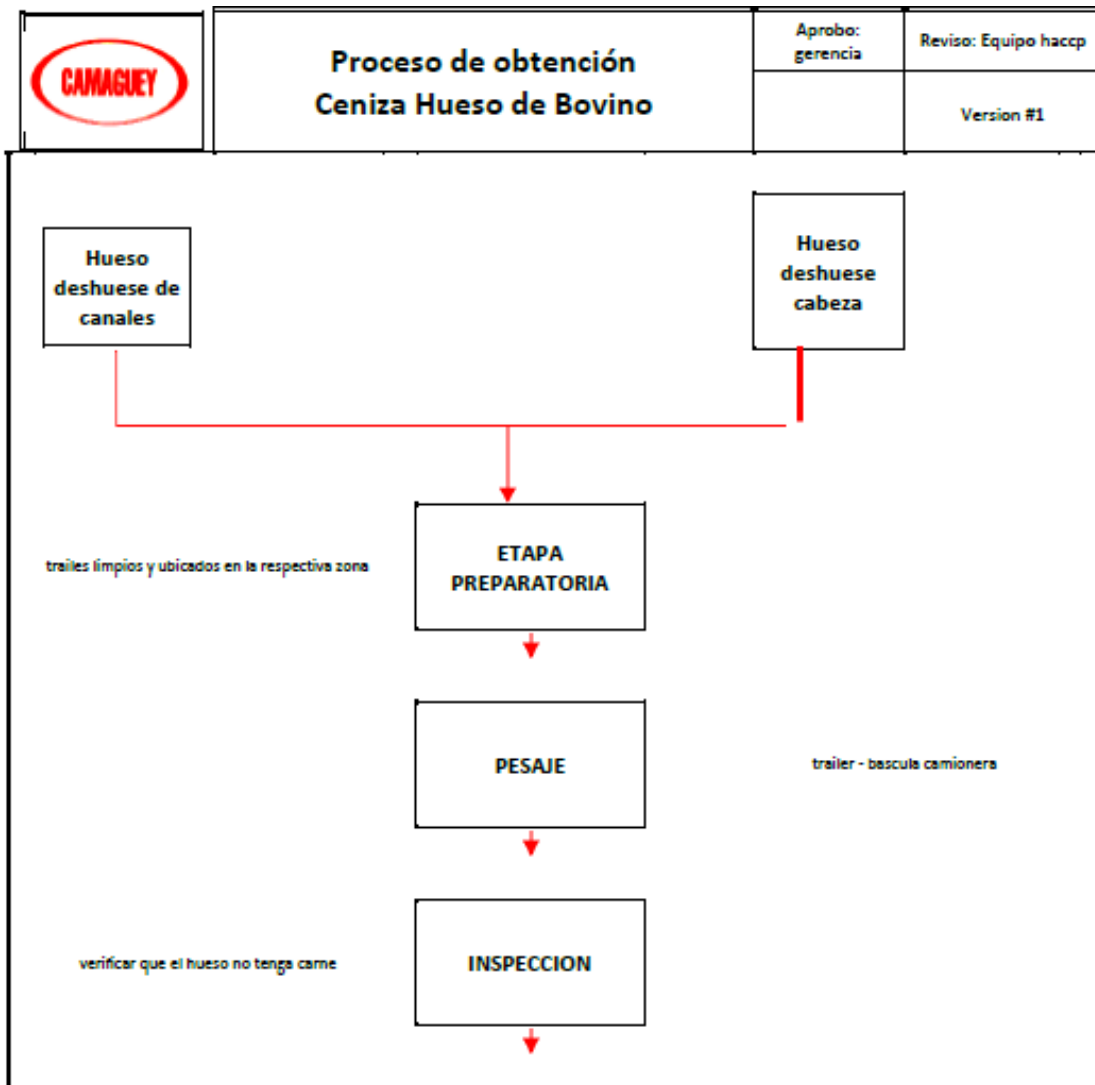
CAMAGUEY

Proceso de obtención
Ceniza Hueso de Bovino

Aprobo: gerencia

Reviso: Equipo haccp

Version #1

Hueso deshuese de canales

Hueso deshuese cabeza

trailes limpios y ubicados en la respectiva zona

ETAPA PREPARATORIA

PESAJE

trailer - bascula camionera

verificar que el hueso no tenga carne

INSPECCION